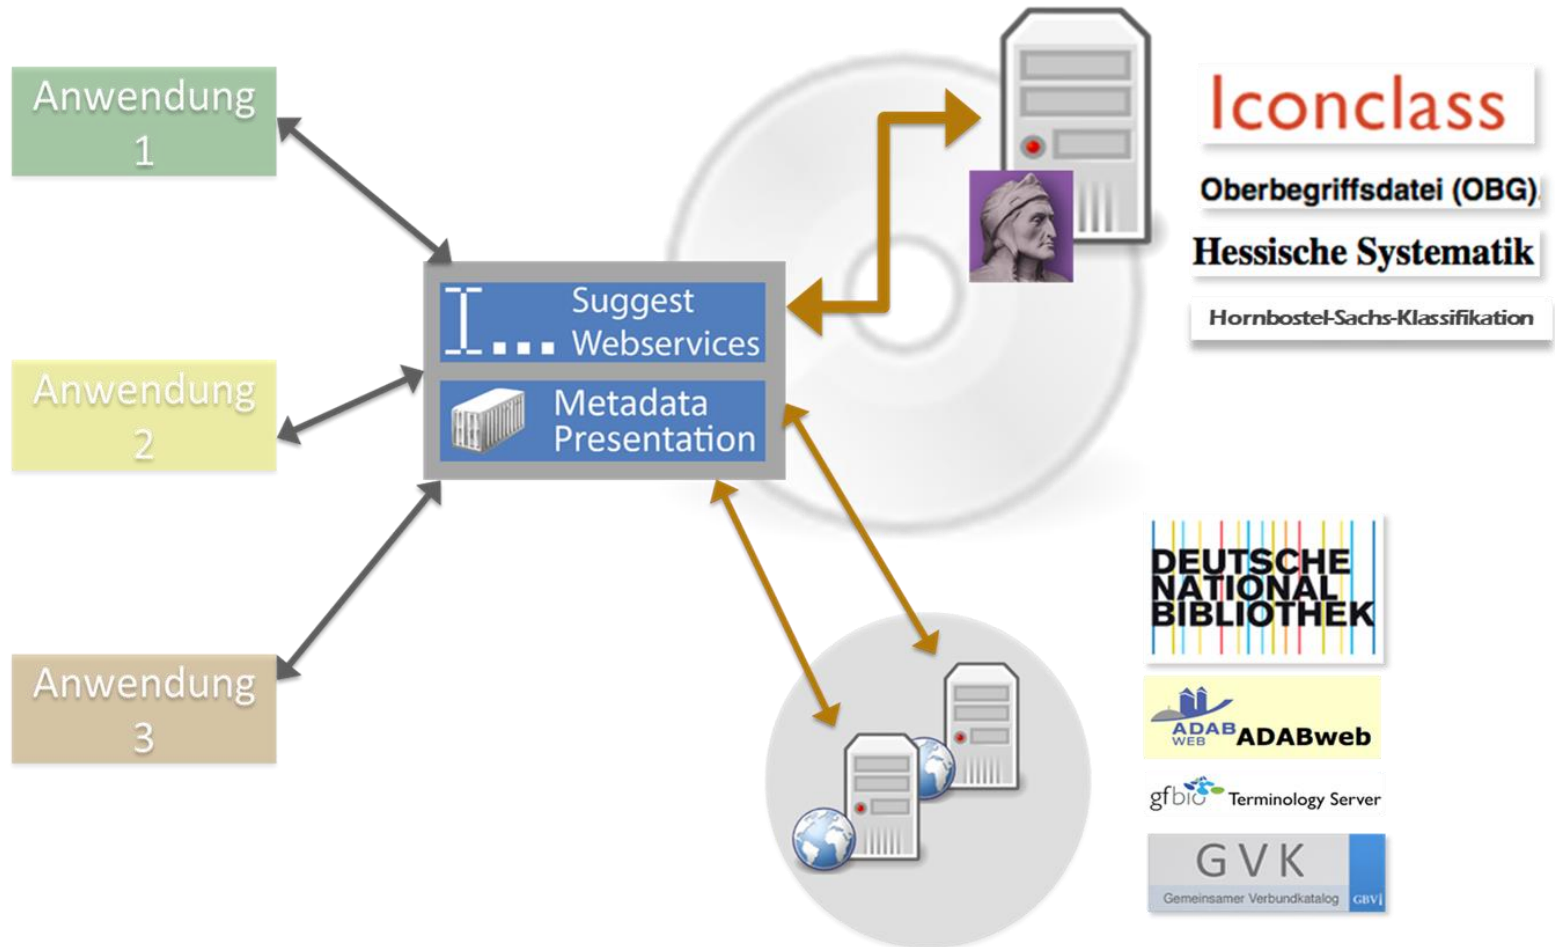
Anwendung 1

Anwendung 2

Anwendung 3

Suggest Webservices

Metadata Presentation

Iconclass

Oberbegriffsdatei (OBG)

Hessische Systematik

Hornbostel-Sachs-Klassifikation

DEUTSCHE NATIONAL BIBLIOTHEK

ADAB WEB ADABweb

gfbio Terminology Server

GVK Gemeinsamer Verbundkatalog GBV